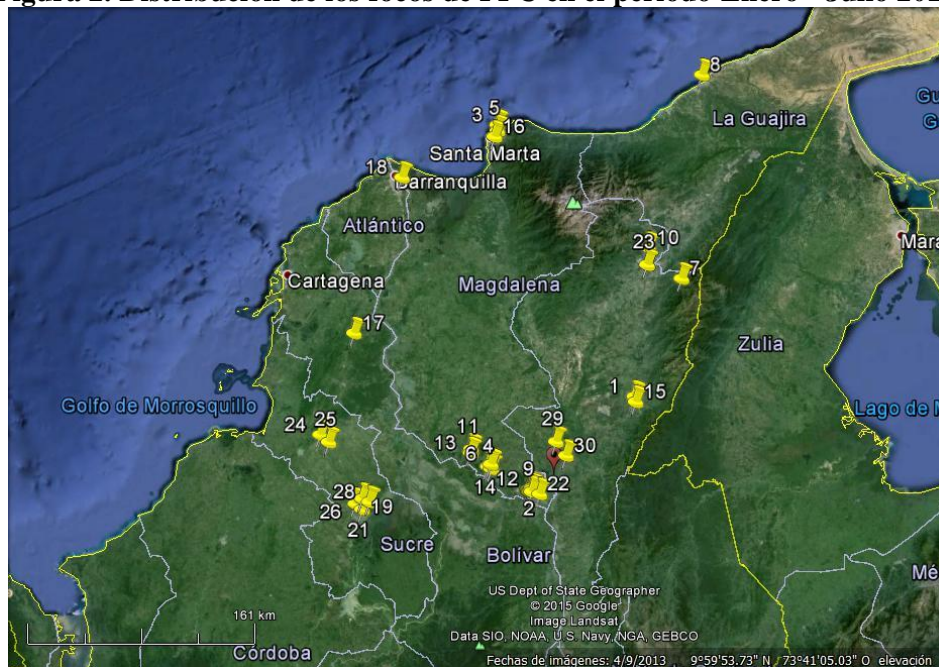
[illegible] 2. Distribución de los focos de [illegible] en el periodo Enero - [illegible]

8
La Guajira
Gu
G
3 5
16
Santa Marta
18
Barranquilla
Atlántico
Mara
23 10
7
Cartagena
Magdalena
17
Zulia
1 15
Golfo de Morrosquillo
Lago de M
29
24 25
11
13 4
30
6
14 12 9
22
28
26 19
2
21
Sucre
Bolívar
Mé
US Dept of State Geographer
© 2015 Google
Image Landsat
Data SIO, NOAA, U.S. Navy, NGA, GEBCO
161 km
Córdoba
Fechas de imágenes: 4/9/2013 9°59'53.73" N 73°41'05.03" O elevación